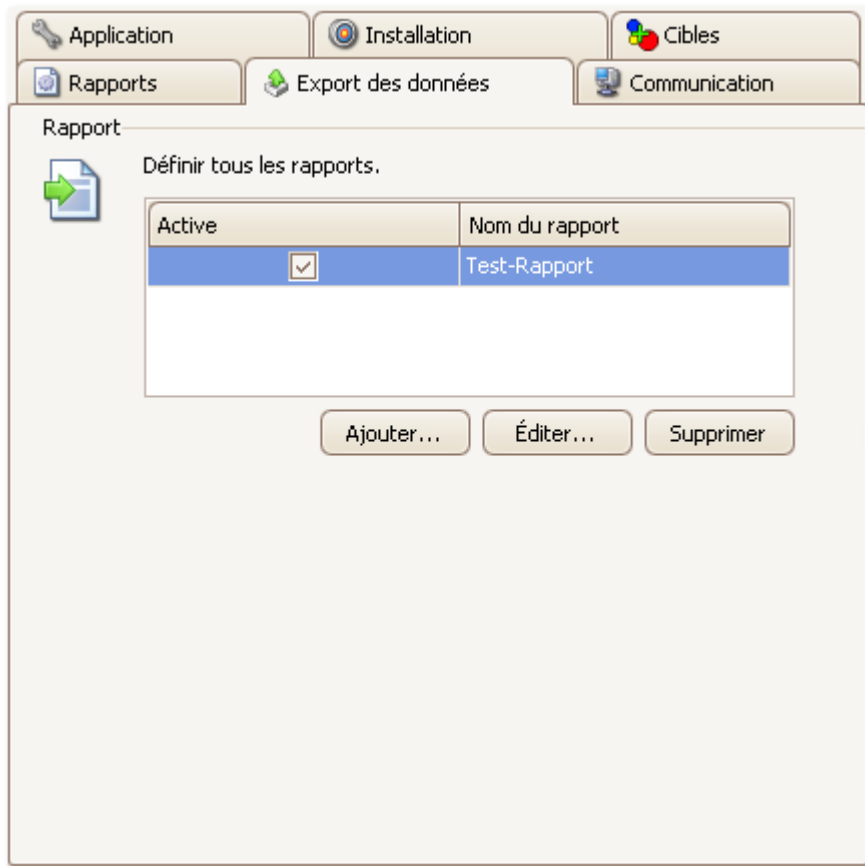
Application
Installation
Cibles
Rapports
Export des données
Communication

Rapport

Définir tous les rapports.

| Active | Nom du rapport |
|---|---|
| ☑ | Test-Rapport |

Ajouter...
Éditer...
Supprimer